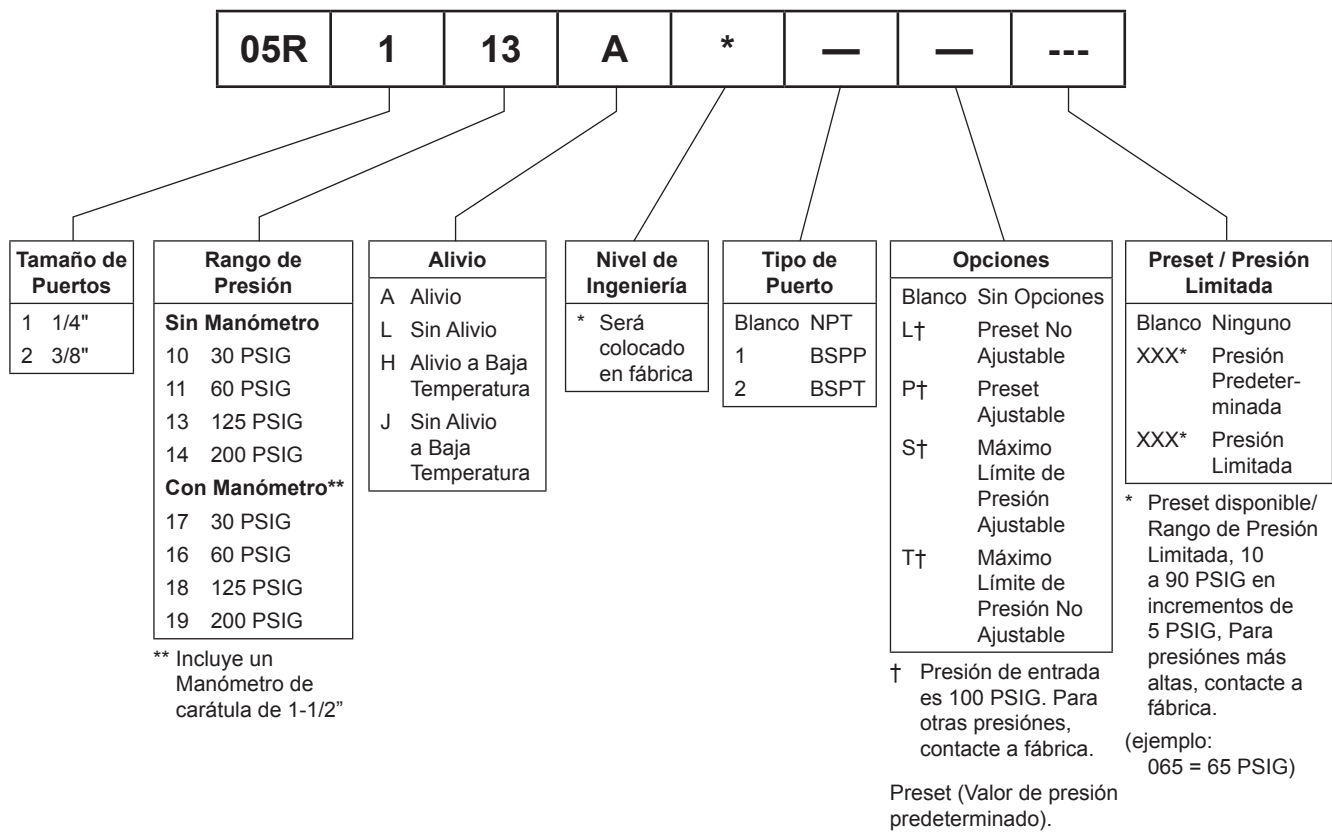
| 05R | 1 | 13 | A | * | — | — | --- |
|---|---|---|---|---|---|---|---|

**Tamaño de Puertos**

| | |
|---|---|
| 1 | 1/4" |
| 2 | 3/8" |

**Rango de Presión**

**Sin Manómetro**

| | |
|---|---|
| 10 | 30 PSIG |
| 11 | 60 PSIG |
| 13 | 125 PSIG |
| 14 | 200 PSIG |

**Con Manómetro****

| | |
|---|---|
| 17 | 30 PSIG |
| 16 | 60 PSIG |
| 18 | 125 PSIG |
| 19 | 200 PSIG |

** Incluye un Manómetro de carátula de 1-1/2"

**Alivio**

| | |
|---|---|
| A | Alivio |
| L | Sin Alivio |
| H | Alivio a Baja Temperatura |
| J | Sin Alivio a Baja Temperatura |

**Nivel de Ingeniería**

* Será colocado en fábrica

**Tipo de Puerto**

| | |
|---|---|
| Blanco | NPT |
| 1 | BSPP |
| 2 | BSPT |

**Opciones**

| | |
|---|---|
| Blanco | Sin Opciones |
| L† | Preset No Ajustable |
| P† | Preset Ajustable |
| S† | Máximo Límite de Presión Ajustable |
| T† | Máximo Límite de Presión No Ajustable |

† Presión de entrada es 100 PSIG. Para otras presiónes, contacte a fábrica.

Preset (Valor de presión predeterminado).

**Preset / Presión Limitada**

| | |
|---|---|
| Blanco | Ninguno |
| XXX* | Presión Predeterminada |
| XXX* | Presión Limitada |

* Preset disponible/ Rango de Presión Limitada, 10 a 90 PSIG en incrementos de 5 PSIG, Para presiónes más altas, contacte a fábrica.

(ejemplo: 065 = 65 PSIG)